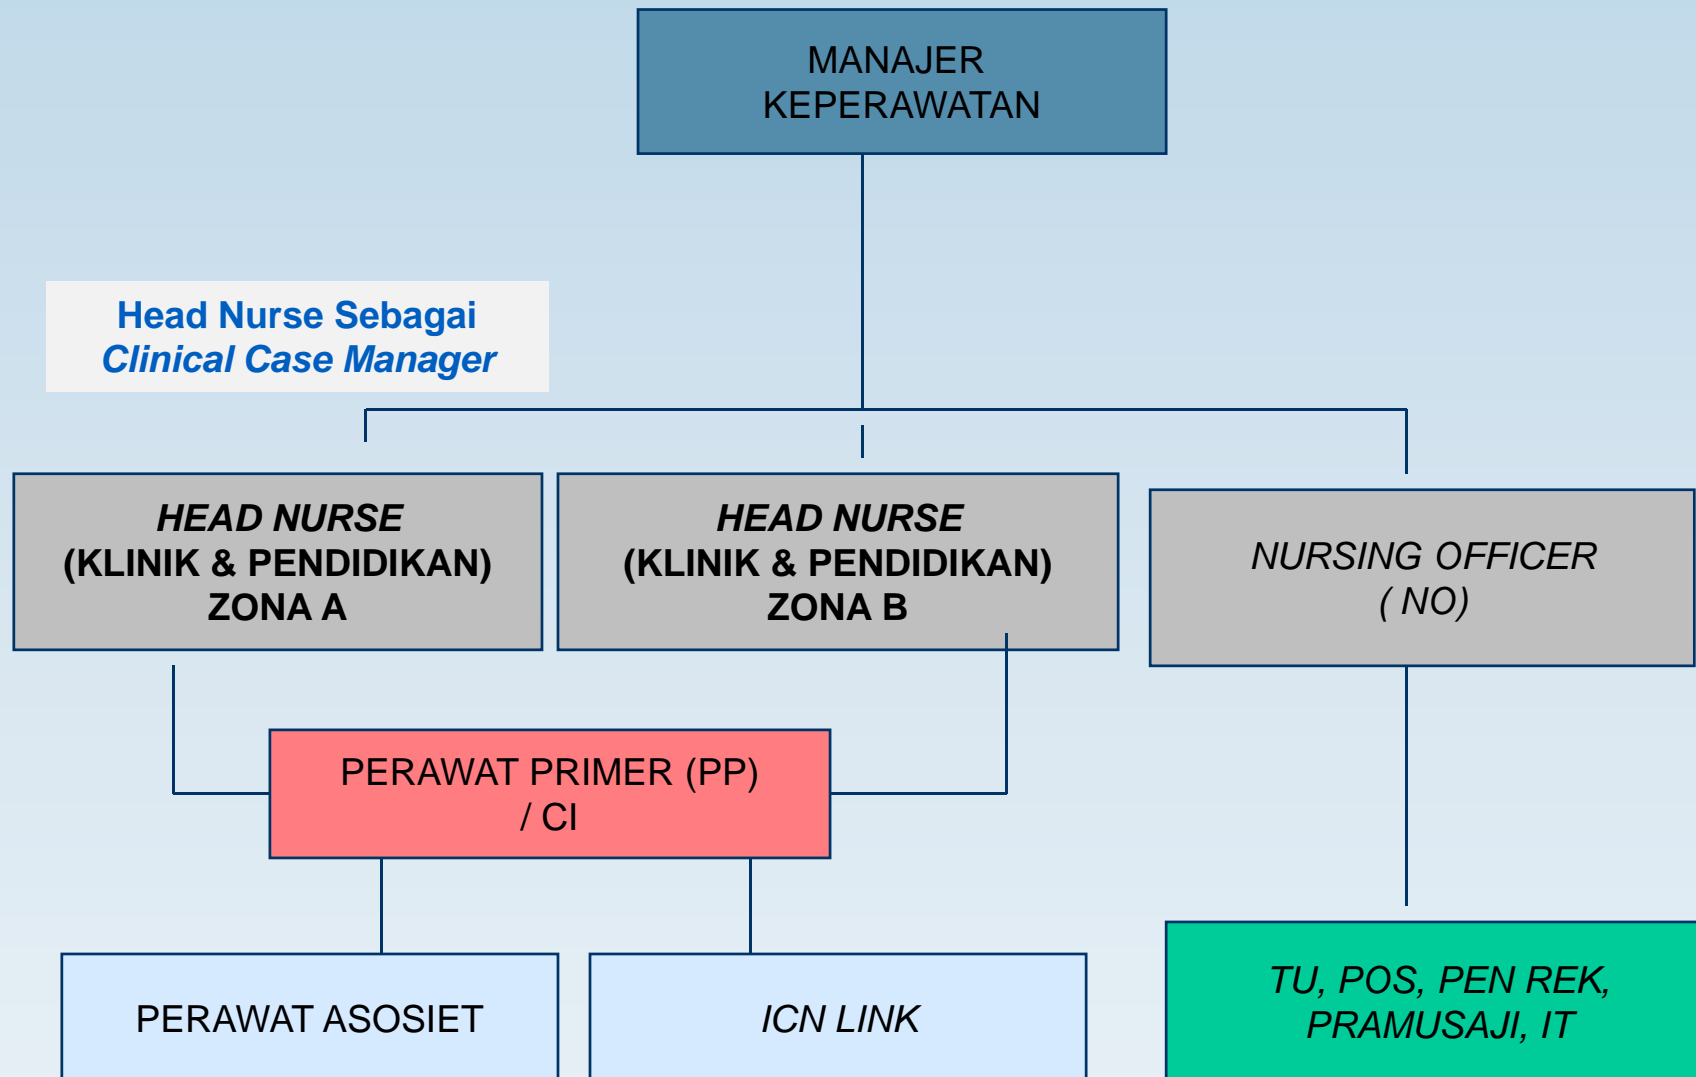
MANAJER KEPERAWATAN

Head Nurse Sebagai
*Clinical Case Manager*

*HEAD NURSE*
(KLINIK & PENDIDIKAN)
ZONA A

*HEAD NURSE*
(KLINIK & PENDIDIKAN)
ZONA B

*NURSING OFFICER*
*( NO)*

PERAWAT PRIMER (PP)
/ CI

PERAWAT ASOSIET

*ICN LINK*

*TU, POS, PEN REK, PRAMUSAJI, IT*